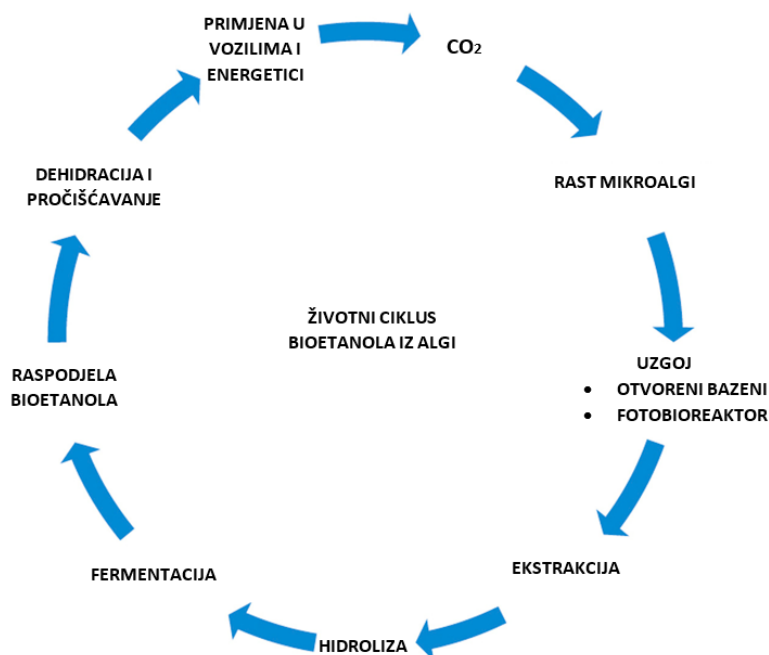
PRIMJENA U VOZILIMA I ENERGETICI

$CO_2$

RAST MIKROALGI

UZGOJ
- OTVORENI BAZENI
- FOTOBIOREAKTOR

EKSTRAKCIJA

HIDROLIZA

FERMENTACIJA

RASPODJELA BIOETANOLA

DEHIDRACIJA I PROČIŠĆAVANJE

ŽIVOTNI CIKLUS BIOETANOLA IZ ALGI